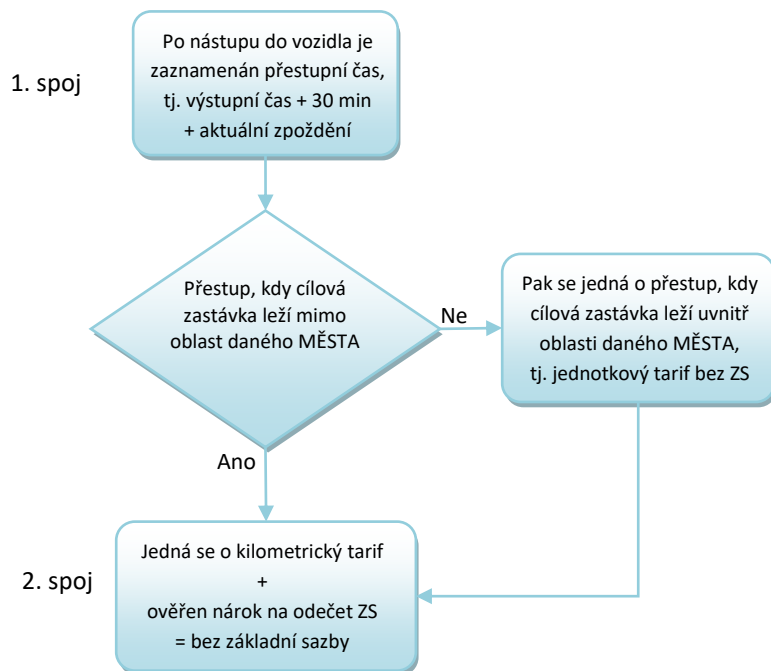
1. spoj

Po nástupu do vozidla je zaznamenán přestupní čas, tj. výstupní čas + 30 min + aktuální zpoždění

Přestup, kdy cílová zastávka leží mimo oblast daného MĚSTA

Ne

Pak se jedná o přestup, kdy cílová zastávka leží uvnitř oblasti daného MĚSTA, tj. jednotkový tarif bez ZS

Ano

2. spoj

Jedná se o kilometrický tarif
+
ověřen nárok na odečet ZS
= bez základní sazby